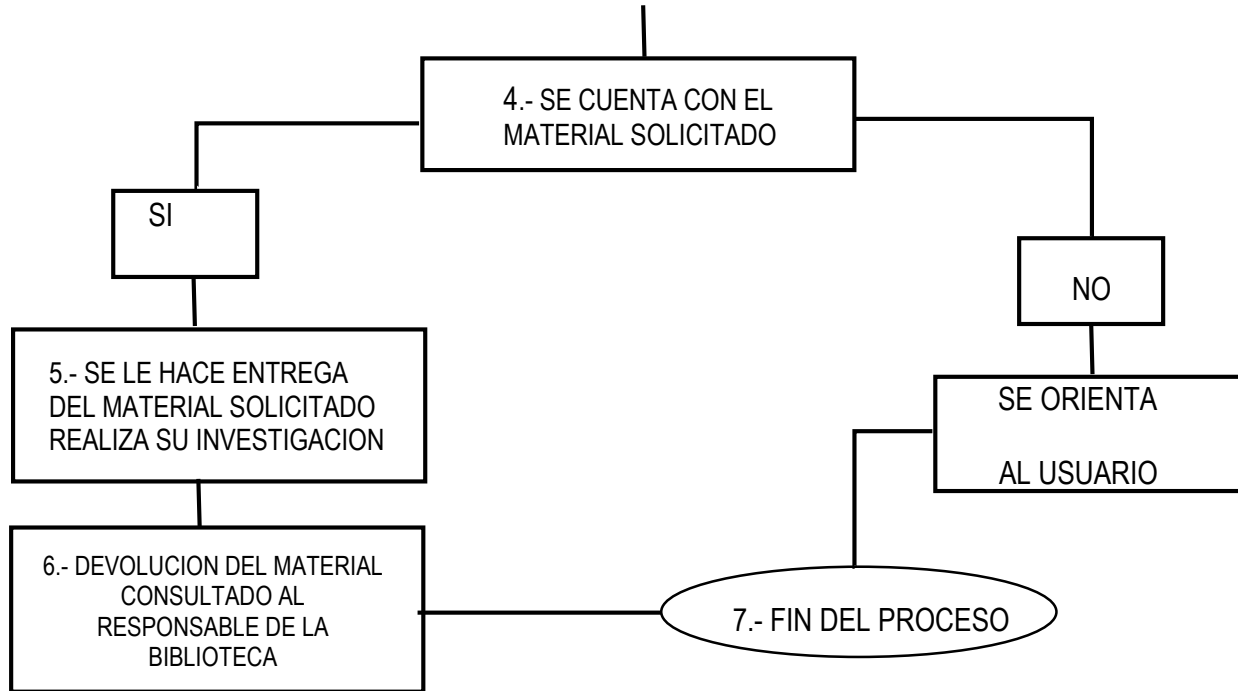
4.- SE CUENTA CON EL MATERIAL SOLICITADO

SI

NO

5.- SE LE HACE ENTREGA DEL MATERIAL SOLICITADO REALIZA SU INVESTIGACION

SE ORIENTA

AL USUARIO

6.- DEVOLUCION DEL MATERIAL CONSULTADO AL RESPONSABLE DE LA BIBLIOTECA

7.- FIN DEL PROCESO